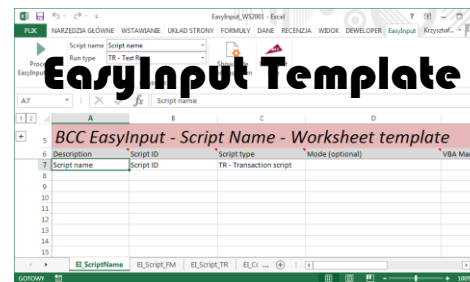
EasyInput_WS2001 - Excel

? ▢ – ▢ ✕

PLIK NARZĘDZIA GŁÓWNE WSTAWIANIE UKŁAD STRONY FORMUŁY DANE RECENZJA WIDOK DEWELOPER EasyInput Krzyszt...

Script name Script name

Run type TR - Test R

Proc

EasyInput

Show

EasyInput Template

A7 Script name

1 2

| | A | B | C | D | |
|---|---|---|---|---|---|
| 5 | BCC EasyInput - Script Name - Worksheet template | | | | |
| 6 | Description | Script ID | Script type | Mode (optional) | VBA Mac |
| 7 | Script name | Script ID | TR - Transaction script | | |
| 8 | | | | | |
| 9 | | | | | |
| 10 | | | | | |
| 11 | | | | | |
| 12 | | | | | |
| 13 | | | | | |
| 14 | | | | | |
| 15 | | | | | |
| 16 | | | | | |
| 17 | | | | | |

EI_ScriptName EI_Script_FM EI_Script_TR EI_Cc ...

GOTOWY

100%